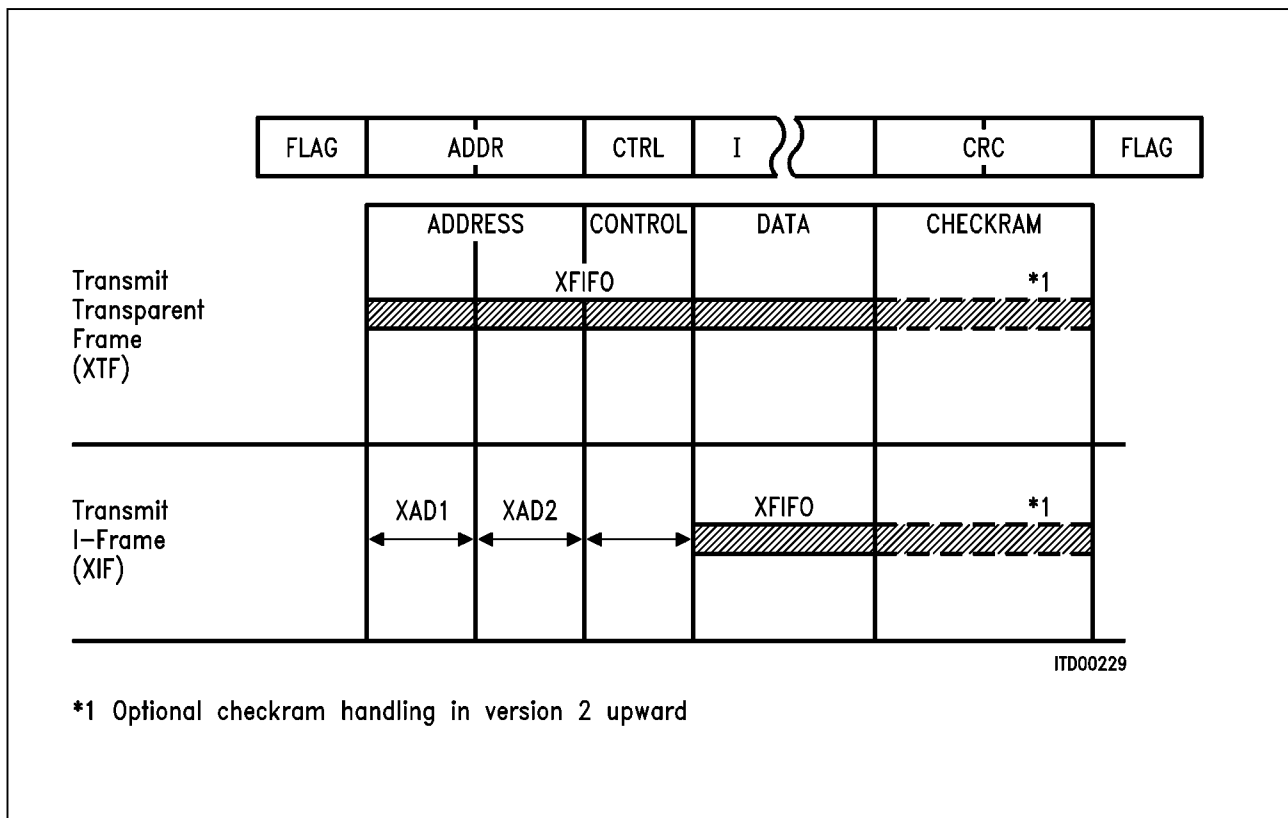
FLAG
ADDR
CTRL
I
CRC
FLAG

ADDRESS
CONTROL
DATA
CHECKRAM

Transmit Transparent Frame (XTF)

XFIFO

*1

Transmit I-Frame (XIF)

XAD1
XAD2
XFIFO

*1

ITD00229

*1 Optional checkram handling in version 2 upward